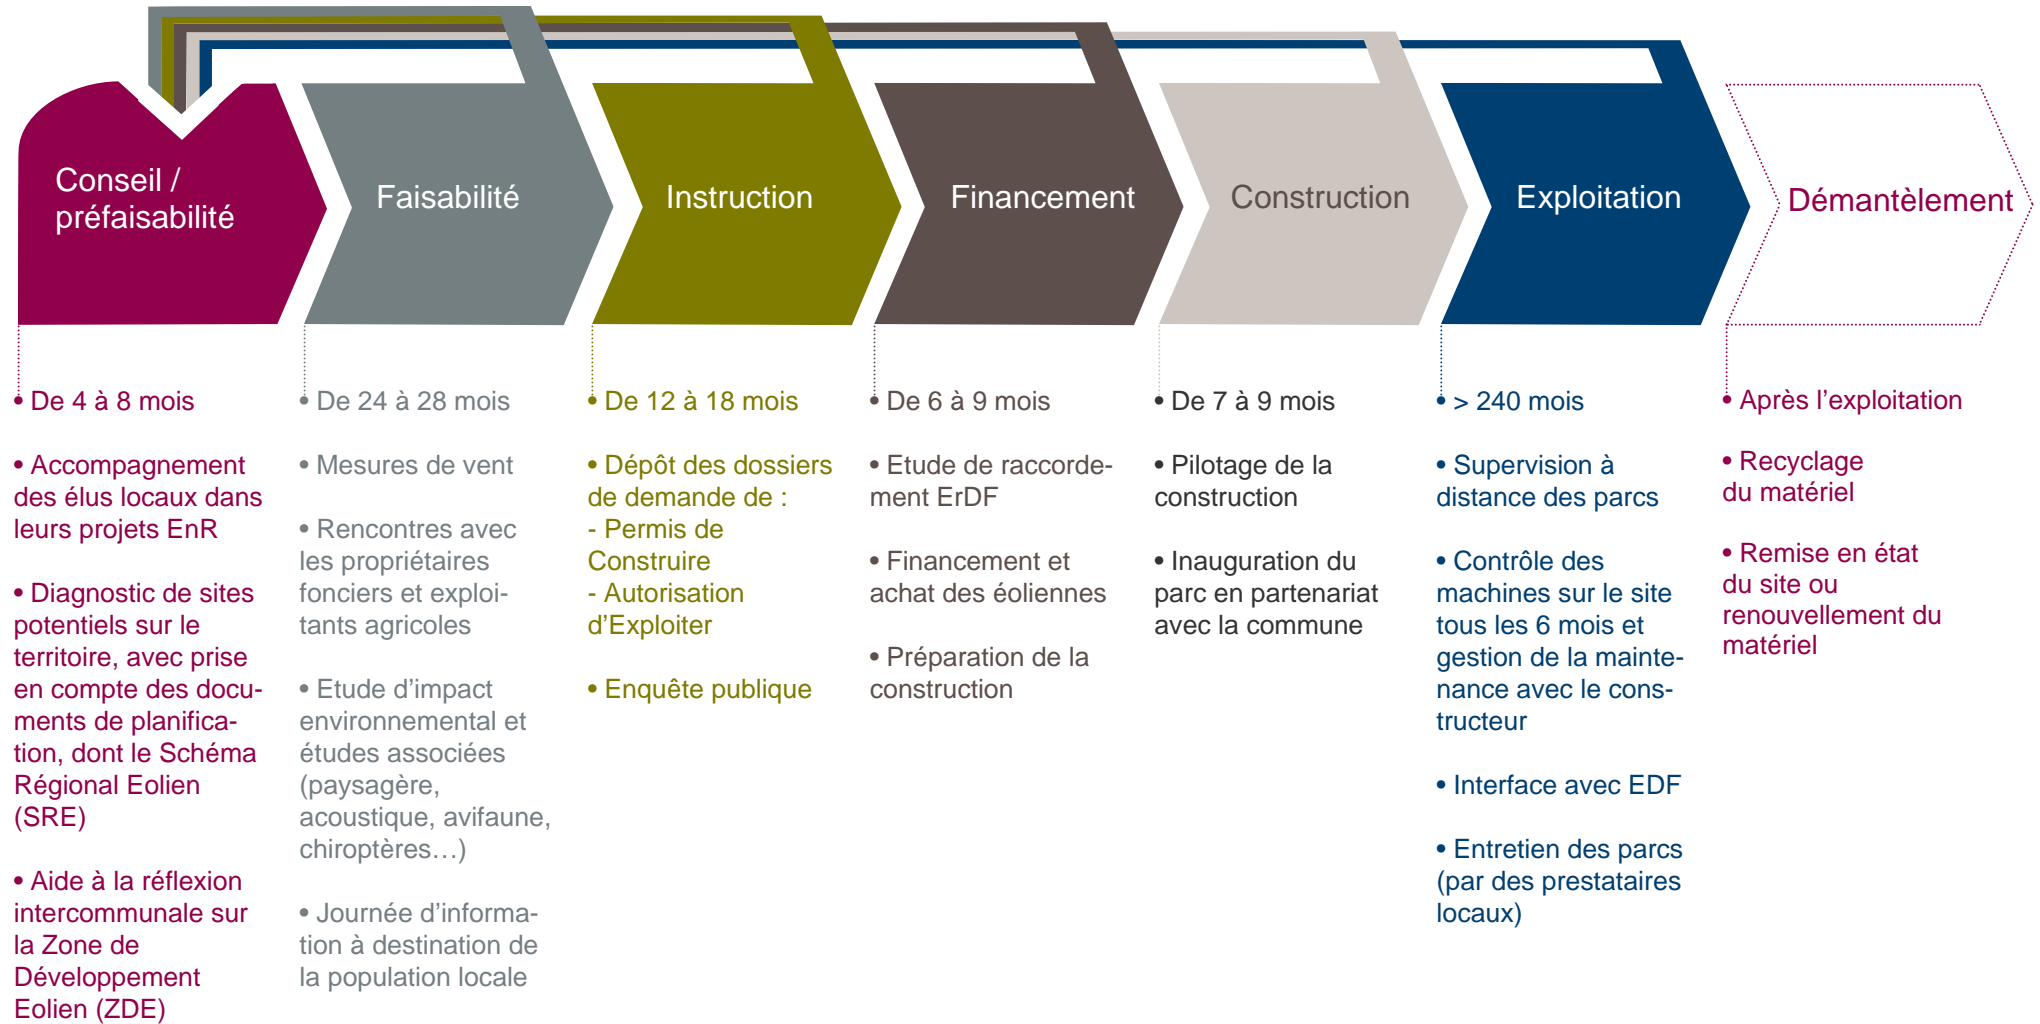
Conseil / préfaisabilité

Faisabilité

Instruction

Financement

Construction

Exploitation

Démantèlement

• De 4 à 8 mois

• Accompagnement des élus locaux dans leurs projets EnR

• Diagnostic de sites potentiels sur le territoire, avec prise en compte des documents de planification, dont le Schéma Régional Eolien (SRE)

• Aide à la réflexion intercommunale sur la Zone de Développement Eolien (ZDE)

• De 24 à 28 mois

• Mesures de vent

• Rencontres avec les propriétaires fonciers et exploitants agricoles

• Etude d'impact environnemental et études associées (paysagère, acoustique, avifaune, chiroptères…)

• Journée d'information à destination de la population locale

• De 12 à 18 mois

• Dépôt des dossiers de demande de :
- Permis de Construire
- Autorisation d'Exploiter

• Enquête publique

• De 6 à 9 mois

• Etude de raccordement ErDF

• Financement et achat des éoliennes

• Préparation de la construction

• De 7 à 9 mois

• Pilotage de la construction

• Inauguration du parc en partenariat avec la commune

• > 240 mois

• Supervision à distance des parcs

• Contrôle des machines sur le site tous les 6 mois et gestion de la maintenance avec le constructeur

• Interface avec EDF

• Entretien des parcs (par des prestataires locaux)

• Après l'exploitation

• Recyclage du matériel

• Remise en état du site ou renouvellement du matériel